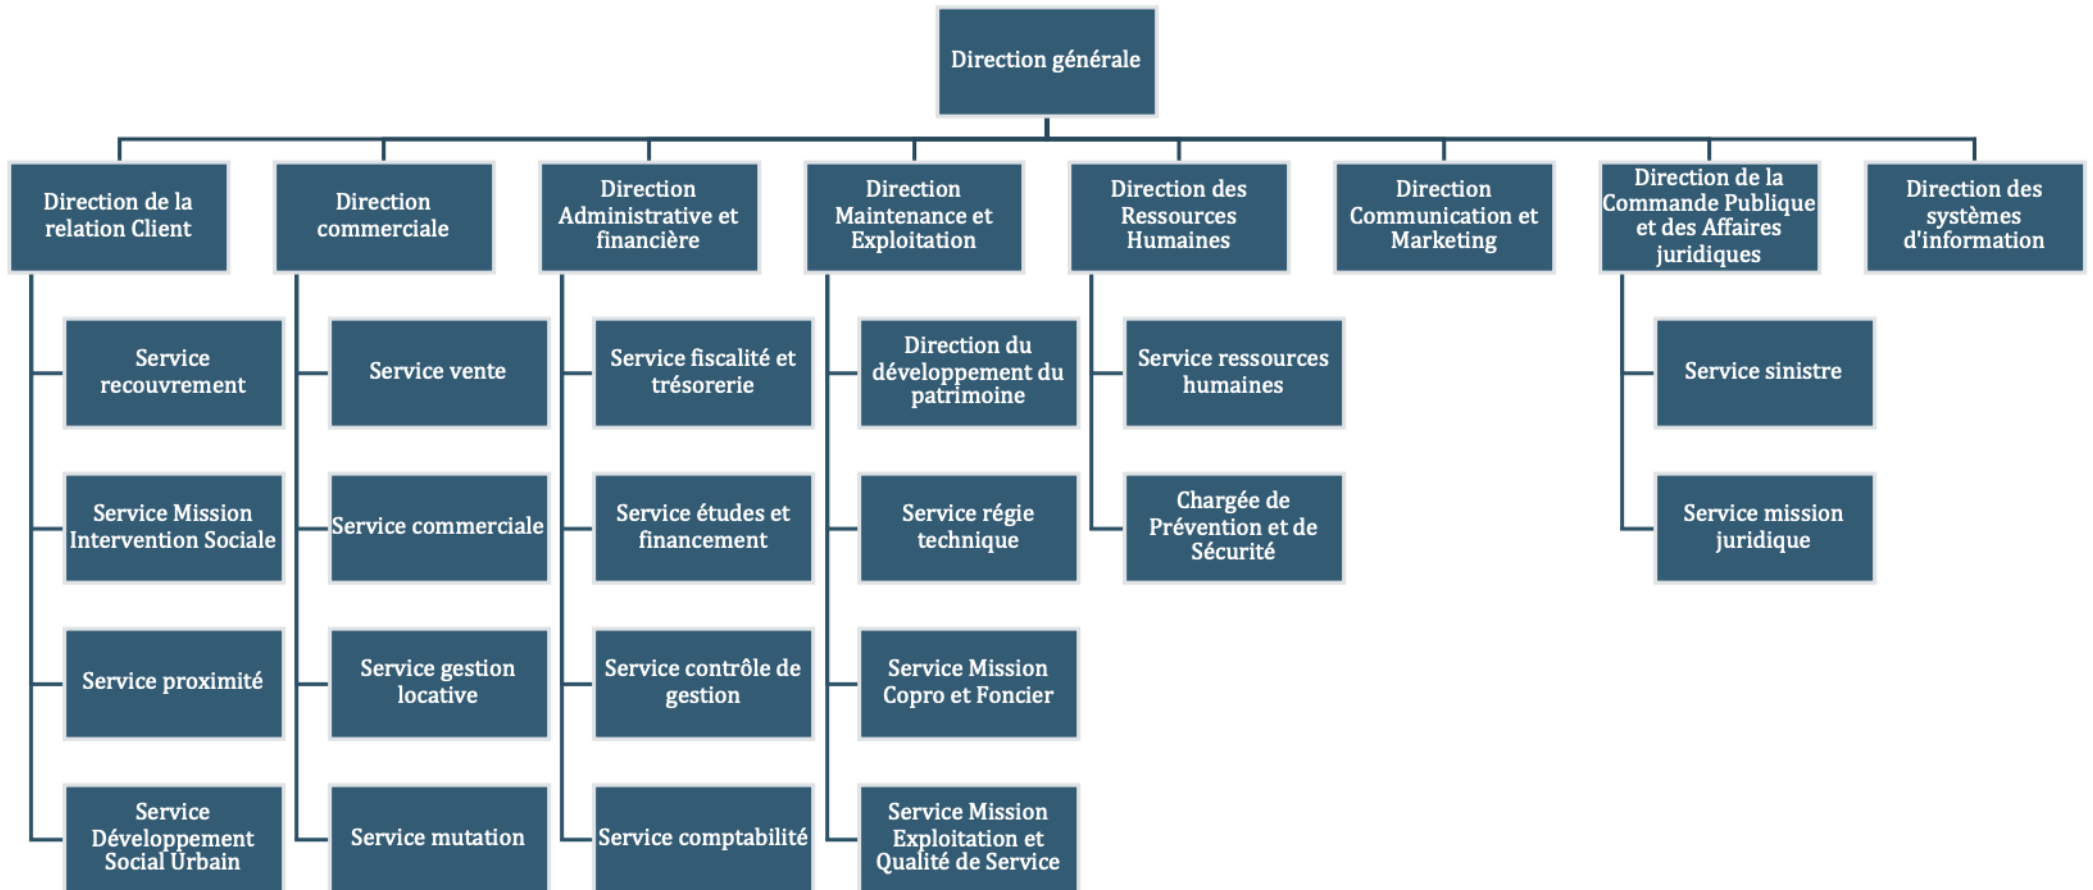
Direction générale

Direction de la relation Client

Service recouvrement

Service Mission Intervention Sociale

Service proximité

Service Développement Social Urbain

Direction commerciale

Service vente

Service commerciale

Service gestion locative

Service mutation

Direction Administrative et financière

Service fiscalité et trésorerie

Service études et financement

Service contrôle de gestion

Service comptabilité

Direction Maintenance et Exploitation

Direction du développement du patrimoine

Service régie technique

Service Mission Copro et Foncier

Service Mission Exploitation et Qualité de Service

Direction des Ressources Humaines

Service ressources humaines

Chargée de Prévention et de Sécurité

Direction Communication et Marketing

Direction de la Commande Publique et des Affaires juridiques

Service sinistre

Service mission juridique

Direction des systèmes d'information